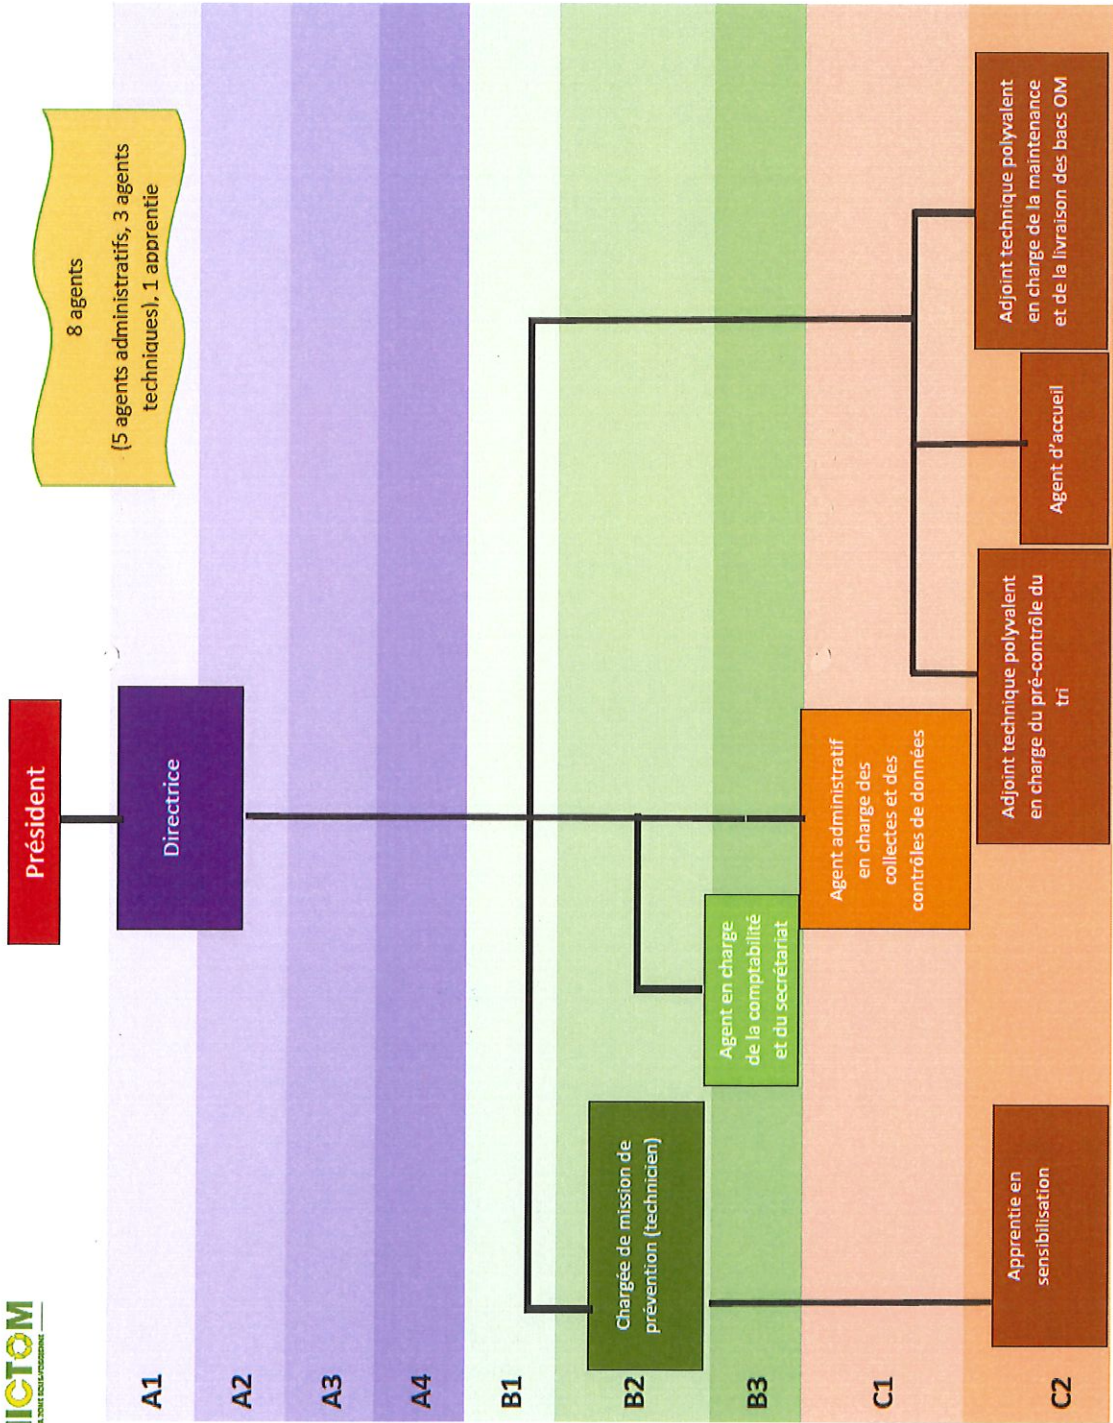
ICTOM

A1
A2
A3
A4
B1
B2
B3
C1
C2

Président

Directrice

8 agents
(5 agents administratifs, 3 agents techniques), 1 apprentie

Chargée de mission de prévention (technicien)

Agent en charge de la comptabilité et du secrétariat

Agent administratif en charge des collectes et des contrôles de données

Adjoint technique polyvalent en charge du pré-contrôle du tri

Agent d'accueil

Adjoint technique polyvalent en charge de la maintenance et de la livraison des bacs OM

Apprentie en sensibilisation